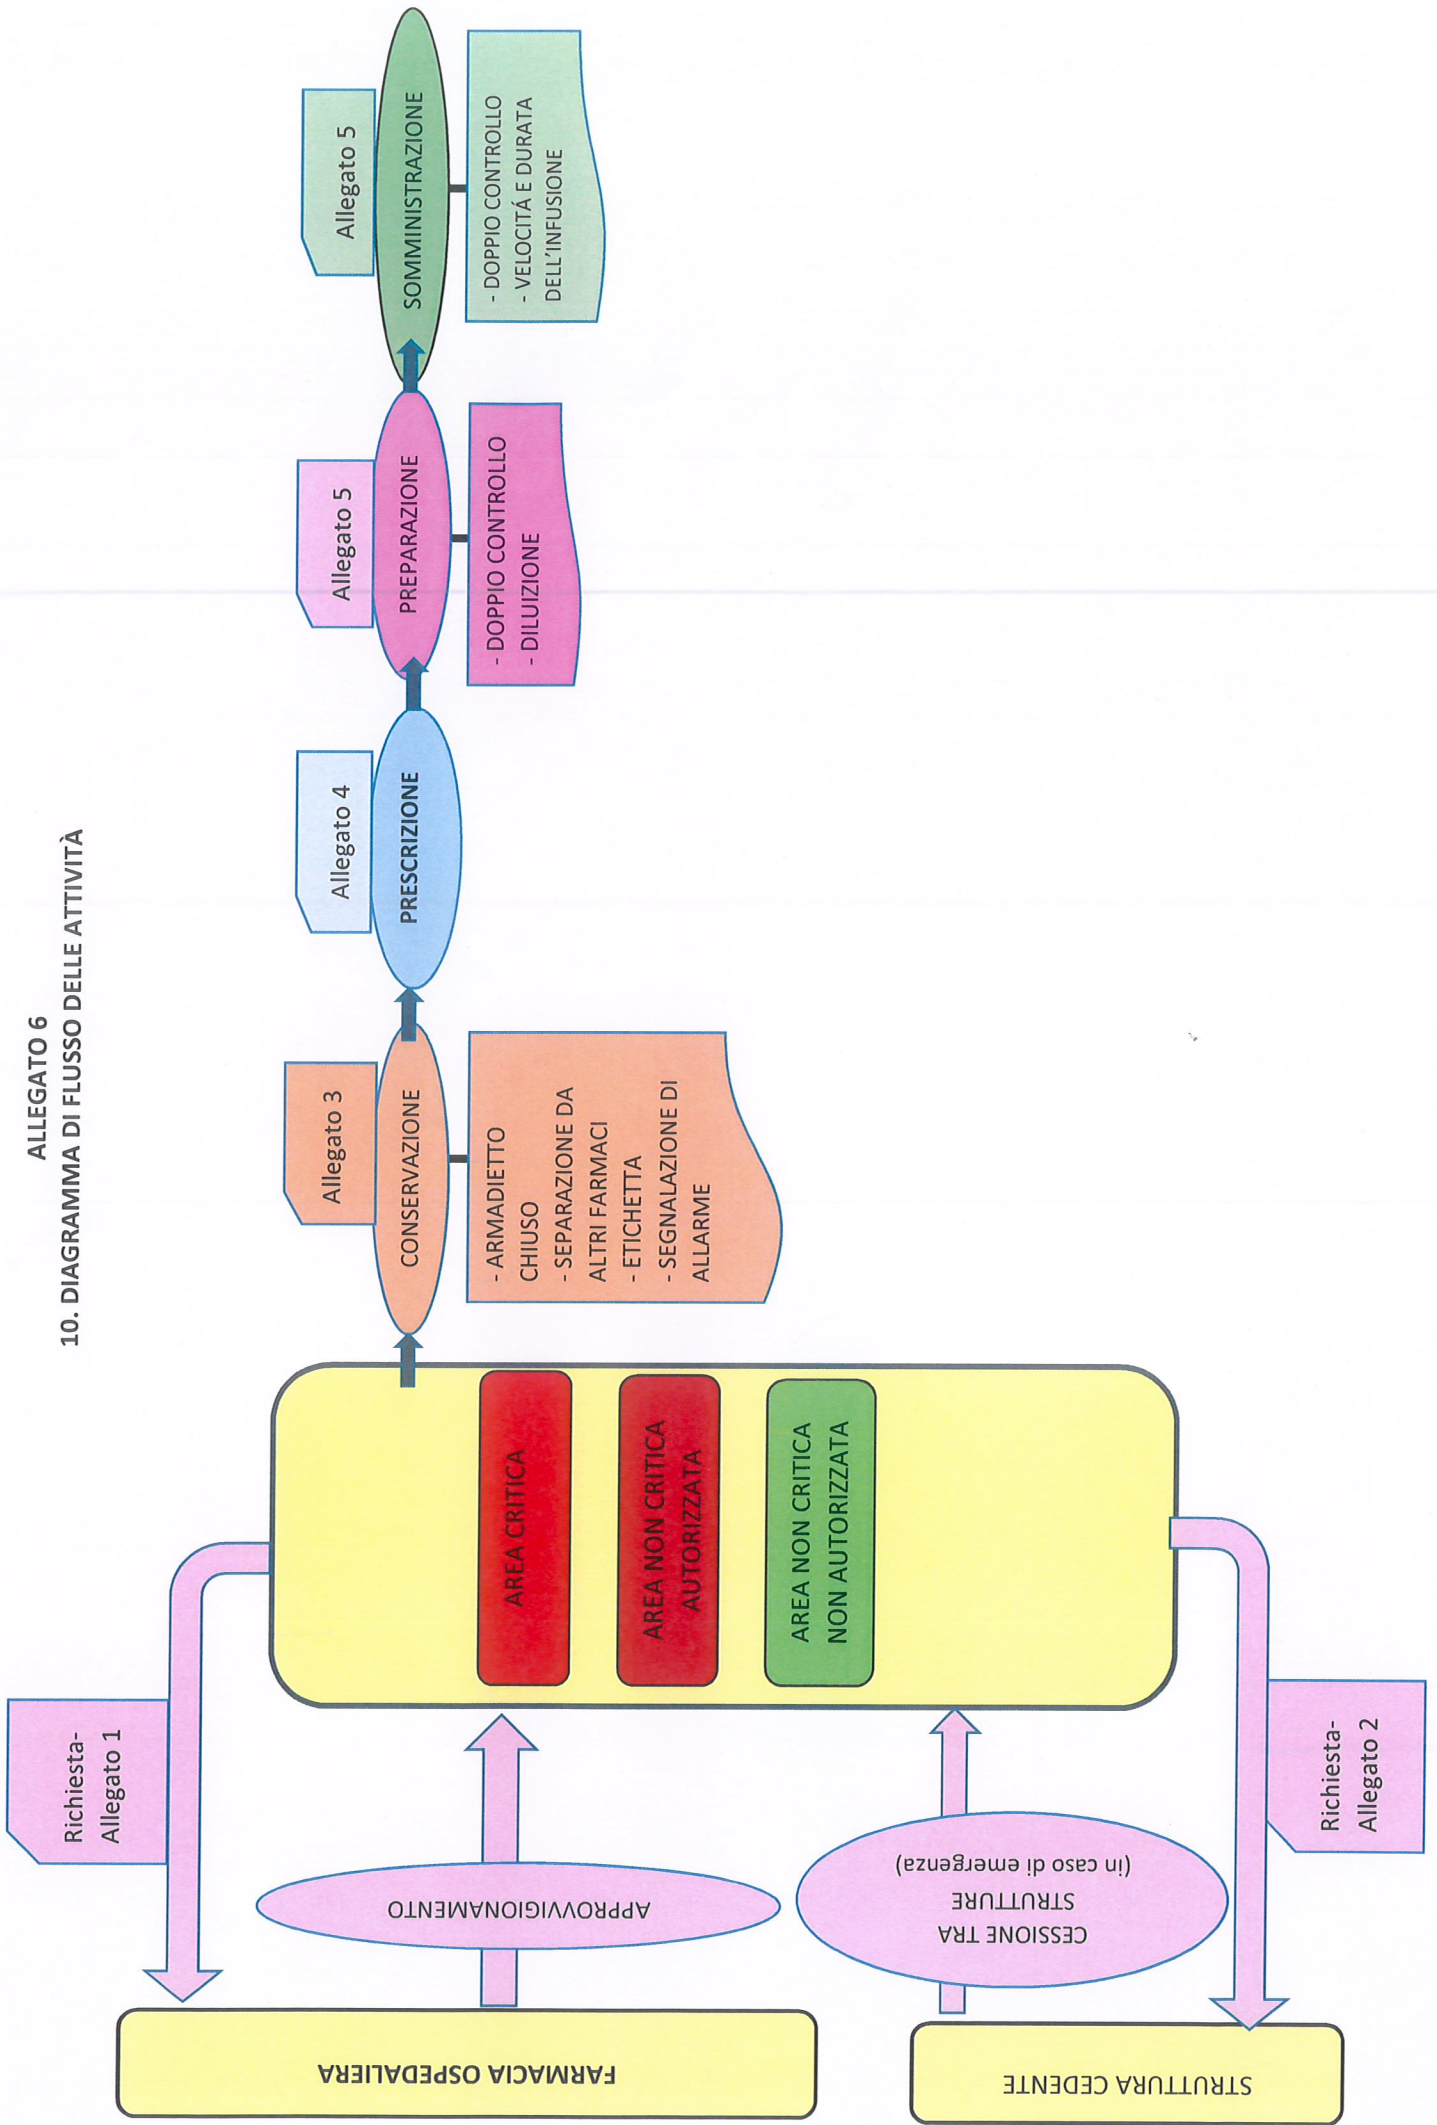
ALLEGATO 6
10. DIAGRAMMA DI FLUSSO DELLE ATTIVITÀ

FARMACIA OSPEDALIERA

STRUTTURA CEDENTE

APPROVVIGIONAMENTO

CESSIONE TRA STRUTTURE (in caso di emergenza)

Richiesta- Allegato 1

Richiesta- Allegato 2

AREA CRITICA

AREA NON CRITICA AUTORIZZATA

AREA NON CRITICA NON AUTORIZZATA

Allegato 3

CONSERVAZIONE

- ARMADIETTO CHIUSO
- SEPARAZIONE DA ALTRI FARMACI
- ETICHETTA
- SEGNALAZIONE DI ALLARME

Allegato 4

PRESCRIZIONE

Allegato 5

PREPARAZIONE

- DOPPIO CONTROLLO
- DILUIZIONE

Allegato 5

SOMMINISTRAZIONE

- DOPPIO CONTROLLO
- VELOCITÁ E DURATA DELL'INFUSIONE